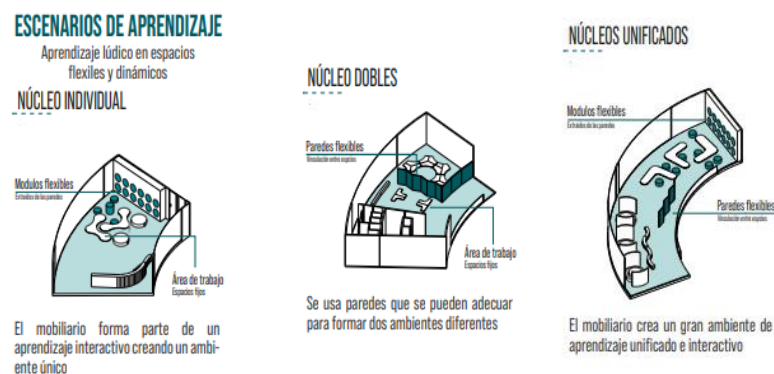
ESCENARIOS DE APRENDIZAJE

Aprendizaje lúdico en espacios flexiles y dinámicos

NÚCLEO INDIVIDUAL

Modulos flexibles
Extraídos de las paredes

Área de trabajo
Espacios fijos

El mobiliario forma parte de un aprendizaje interactivo creando un ambiente único

NÚCLEO DOBLES

Paredes flexibles
Vinculación entre espacios

Área de trabajo
Espacios fijos

Se usa paredes que se pueden adecuar para formar dos ambientes diferentes

NÚCLEOS UNIFICADOS

Modulos flexibles
Extraídos de las paredes

Paredes flexibles
Vinculación entre espacios

El mobiliario crea un gran ambiente de aprendizaje unificado e interactivo